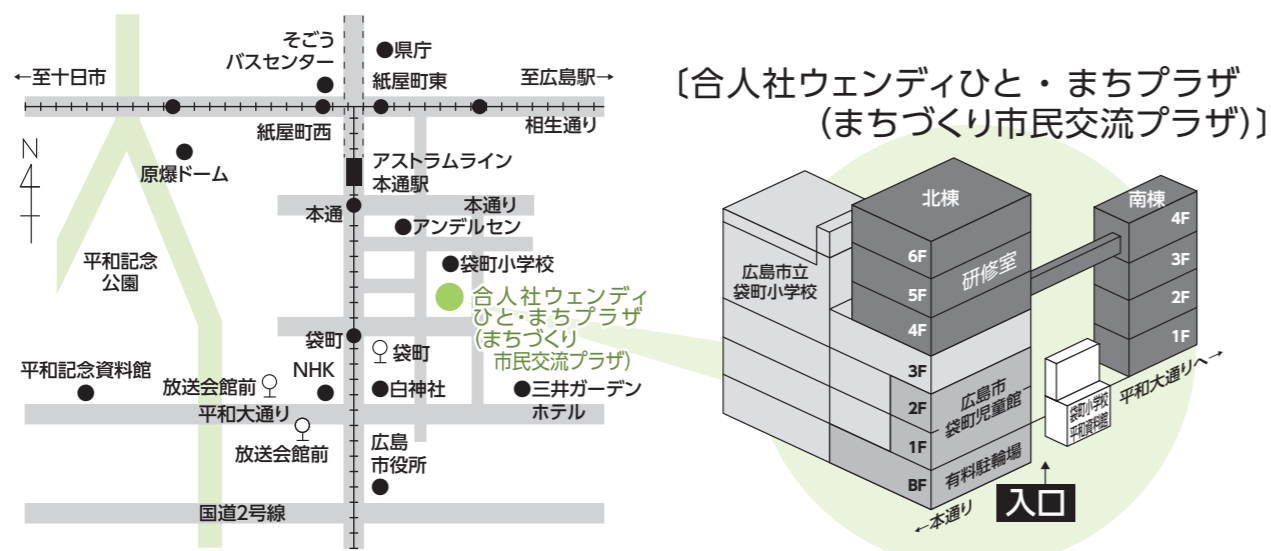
〔合人社ウェンディひと・まちプラザ
(まちづくり市民交流プラザ)〕

←至十日市
そごう
バスセンター
●県庁
紙屋町東
至広島駅→
相生通り
紙屋町西
N
原爆ドーム
アストラムライン
本通駅
本通
本通り
●アンデルセン
平和記念
公園
●袋町小学校
合人社ウェンディ
ひと・まちプラザ
(まちづくり
市民交流プラザ)
袋町
袋町
平和記念資料館
放送会館前
NHK
●白神社
●三井ガーデン
ホテル
平和大通り
放送会館前
広島
市役所
国道2号線

広島市立
袋町小学校
北棟
6F
5F
4F
3F
2F
1F
BF
研修室
南棟
4F
3F
2F
1F
広島市
袋町児童館
有料駐輪場
袋町小学校
平和資料館
平和大通りへ→
←本通り
入口